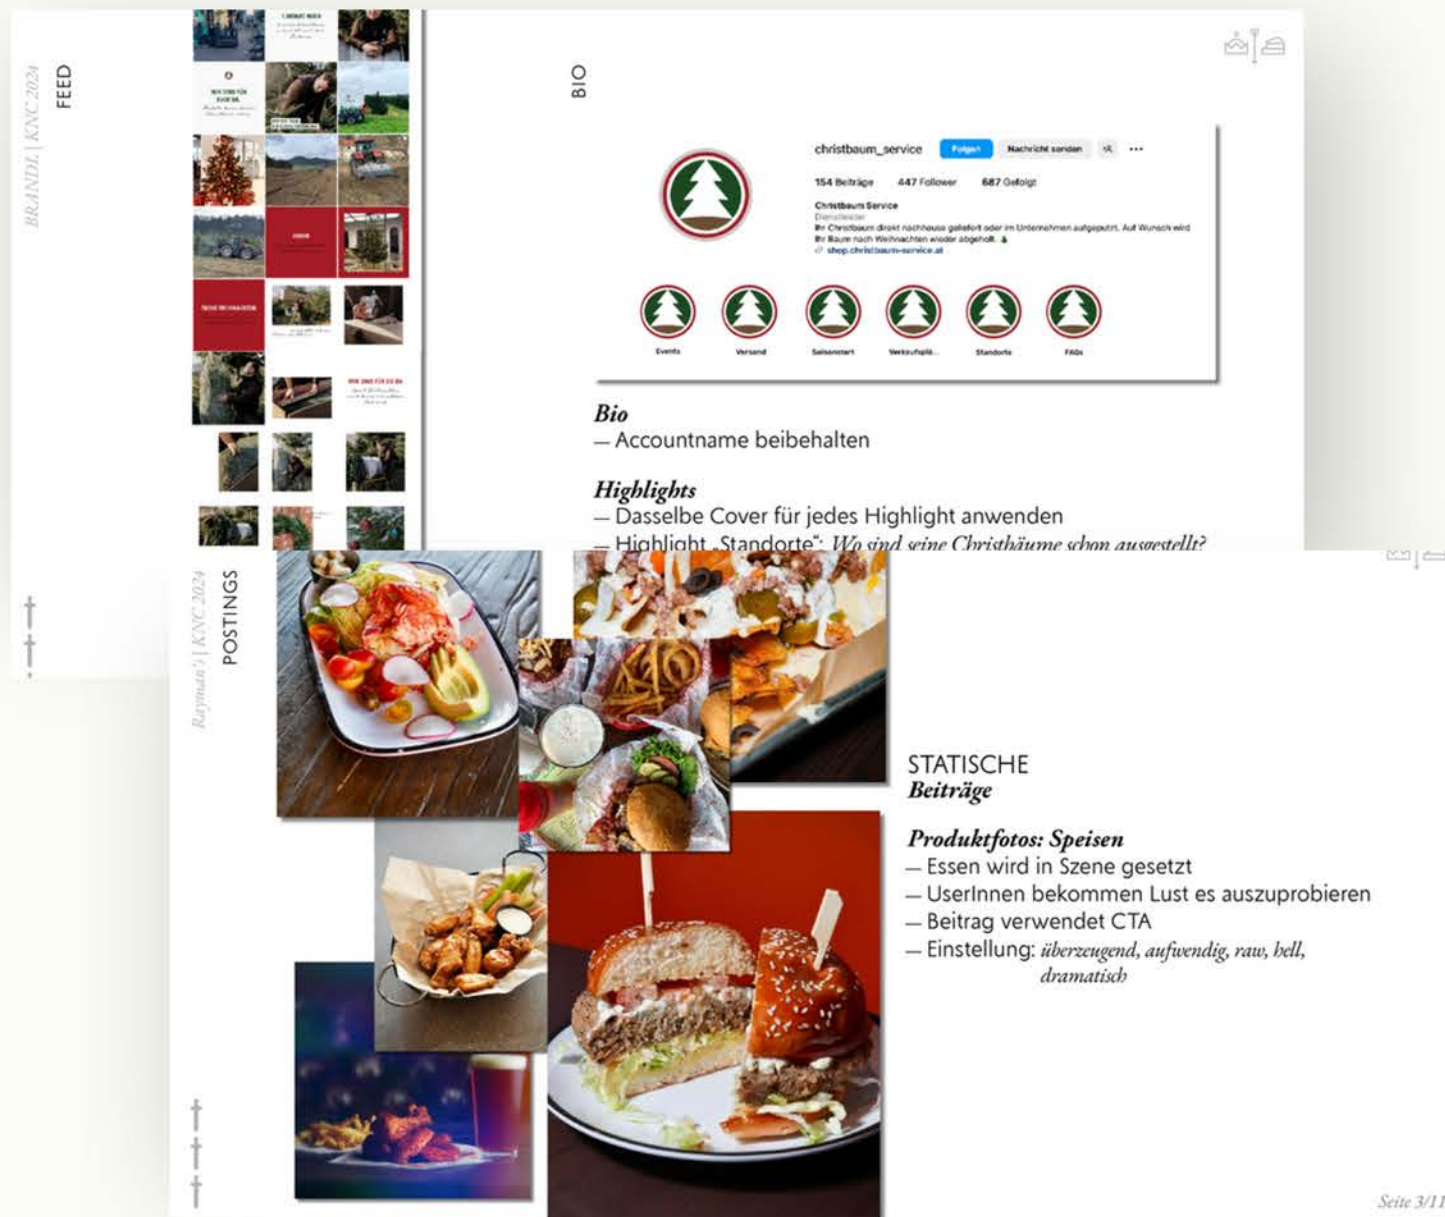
BRANDL | KNC 2024

FEED

BIO

christbaum_service Folgen Nachricht senden

154 Beiträge 447 Follower 687 Gefolgt

Christbaum Service
Dienstleister
Ihr Christbaum direkt nachhause geliefert oder im Unternehmen aufgeputzt. Auf Wunsch wird Ihr Baum nach Weihnachten wieder abgeholt.
shop.christbaum-service.at

Events Versand Saisonstart Verkaufsplä... Standorte FAQs

Bio
— Accountname beibehalten

Highlights
— Dasselbe Cover für jedes Highlight anwenden
— Highlight „Standorte": Wo sind seine Christbäume schon ausgestellt?

Rayman's | KNC 2024

POSTINGS

STATISCHE
Beiträge

Produktfotos: Speisen
— Essen wird in Szene gesetzt
— UserInnen bekommen Lust es auszuprobieren
— Beitrag verwendet CTA
— Einstellung: überzeugend, aufwendig, raw, hell, dramatisch

Seite 3/11